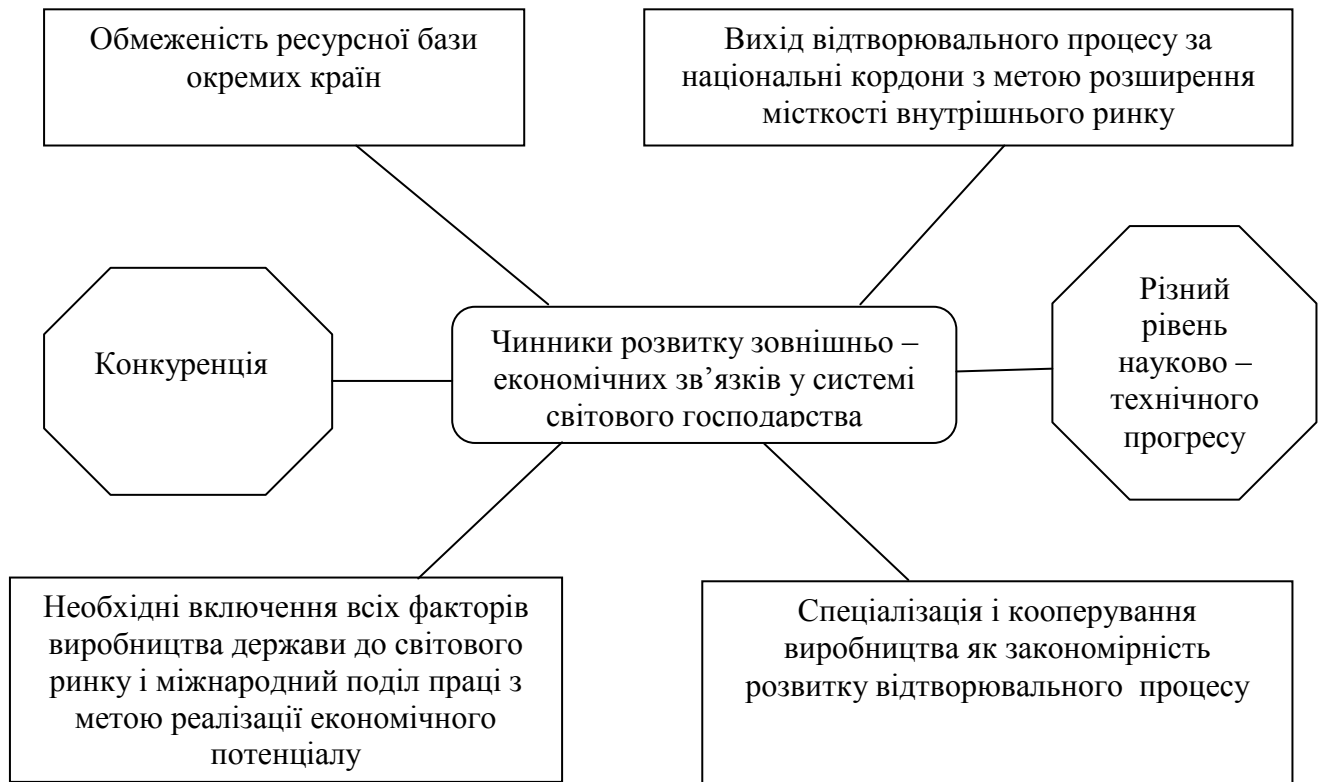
Обмеженість ресурсної бази окремих країн

Вихід відтворювального процесу за національні кордони з метою розширення місткості внутрішнього ринку

Конкуренція

Чинники розвитку зовнішньо – економічних зв'язків у системі світового господарства

Різний рівень науково – технічного прогресу

Необхідні включення всіх факторів виробництва держави до світового ринку і міжнародний поділ праці з метою реалізації економічного потенціалу

Спеціалізація і кооперування виробництва як закономірність розвитку відтворювального процесу